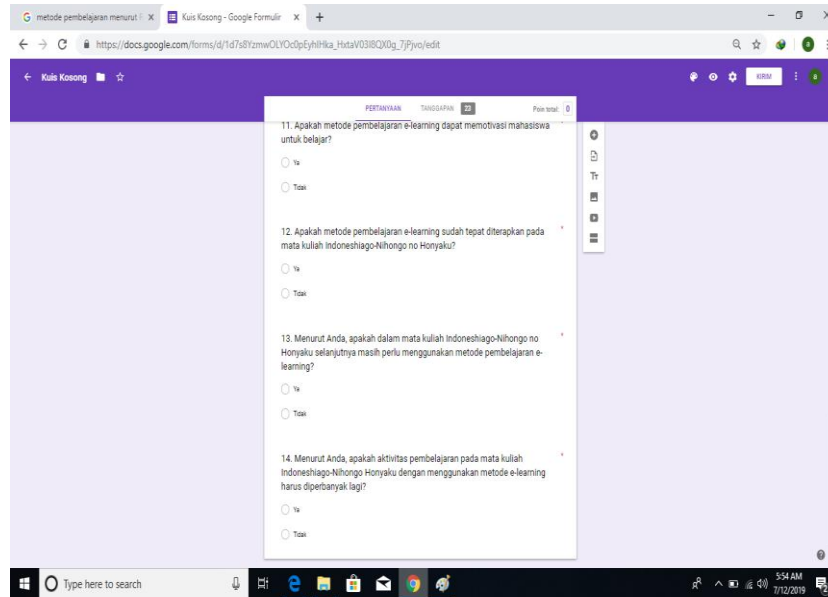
G metode pembelajaran menurut F ×
Kuis Kosong - Google Formulir ×
+

https://docs.google.com/forms/d/1d7s8YzmwOLYOc0pEyhlHka_HxtaV03I8QX0g_7jPjvo/edit

← Kuis Kosong

KIRIM

PERTANYAAN TANGGAPAN 22 Poin total: 0

11. Apakah metode pembelajaran e-learning dapat memotivasi mahasiswa untuk belajar? *

Ya

Tidak

12. Apakah metode pembelajaran e-learning sudah tepat diterapkan pada mata kuliah Indoneshiago-Nihongo no Honyaku? *

Ya

Tidak

13. Menurut Anda, apakah dalam mata kuliah Indoneshiago-Nihongo no Honyaku selanjutnya masih perlu menggunakan metode pembelajaran e-learning? *

Ya

Tidak

14. Menurut Anda, apakah aktivitas pembelajaran pada mata kuliah Indoneshiago-Nihongo Honyaku dengan menggunakan metode e-learning harus diperbanyak lagi? *

Ya

Tidak

Type here to search

5:54 AM
7/12/2019